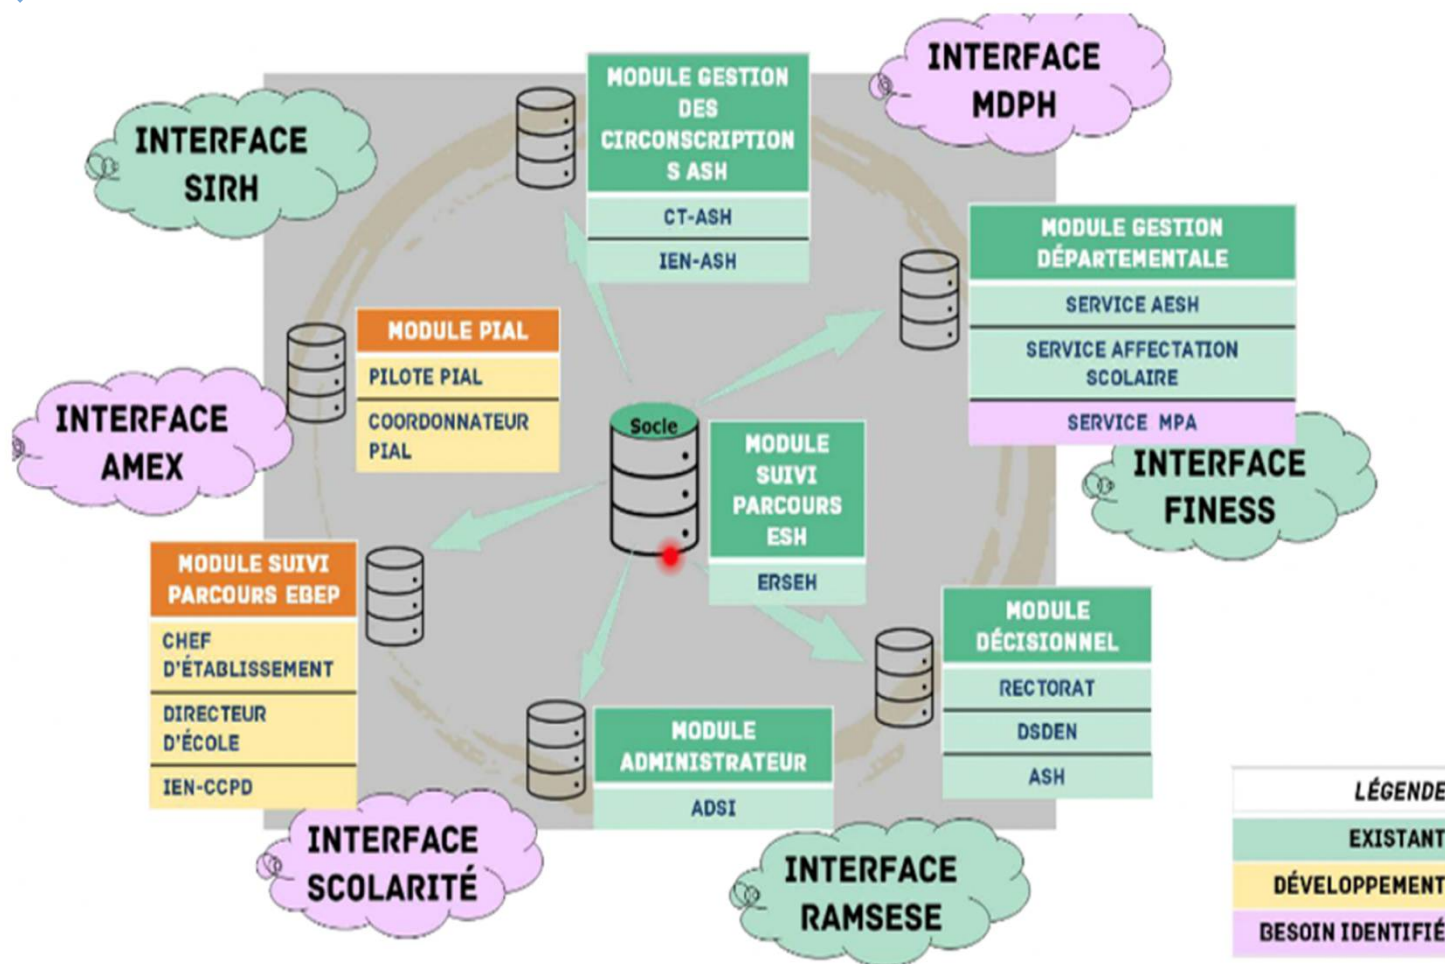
MODULE GESTION DES CIRCONSCRIPTION S ASH

CT-ASH

IEN-ASH

INTERFACE MDPH

INTERFACE SIRH

MODULE GESTION DÉPARTEMENTALE

SERVICE AESH

SERVICE AFFECTATION SCOLAIRE

SERVICE MPA

MODULE PIAL

PILOTE PIAL

COORDONNATEUR PIAL

INTERFACE AMEX

Socle

MODULE SUIVI PARCOURS ESH

ERSEH

INTERFACE FINESS

MODULE SUIVI PARCOURS EBEP

CHEF D'ÉTABLISSEMENT

DIRECTEUR D'ÉCOLE

IEN-CCPD

MODULE DÉCISIONNEL

RECTORAT

DSDEN

ASH

MODULE ADMINISTRATEUR

ADSI

INTERFACE SCOLARITÉ

INTERFACE RAMSESE

LÉGENDE

EXISTANT

DÉVELOPPEMENT

BESOIN IDENTIFIÉ